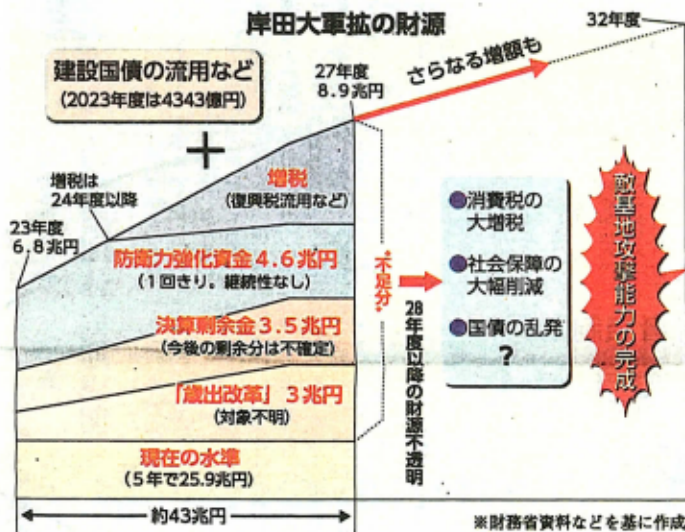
岸田大軍拡の財源

32年度

建設国債の流用など
(2023年度は4343億円)

+

27年度
8.9兆円

さらなる増額も

増税は
24年度以降

23年度
6.8兆円

増税
(復興税流用など)

防衛力強化資金4.6兆円
(1回きり。継続性なし)

決算剰余金3.5兆円
(今後の剰余分は不確定)

「歳出改革」3兆円
(対象不明)

現在の水準
(5年で25.9兆円)

不足分

28年度以降の財源不透明

●消費税の大増税
●社会保障の大幅削減
●国債の乱発
?

敵基地攻撃能力の完成

約43兆円

※財務省資料などを基に作成